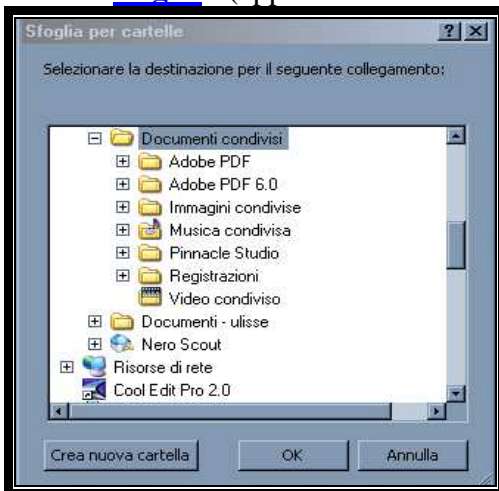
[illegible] (app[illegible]

Sfoglia per cartelle ? X

Selezionare la destinazione per il seguente collegamento:

Documenti condivisi
Adobe PDF
Adobe PDF 6.0
Immagini condivise
Musica condivisa
Pinnacle Studio
Registrazioni
Video condiviso
Documenti - ulisse
Nero Scout
Risorse di rete
Cool Edit Pro 2.0

Crea nuova cartella
OK
Annulla